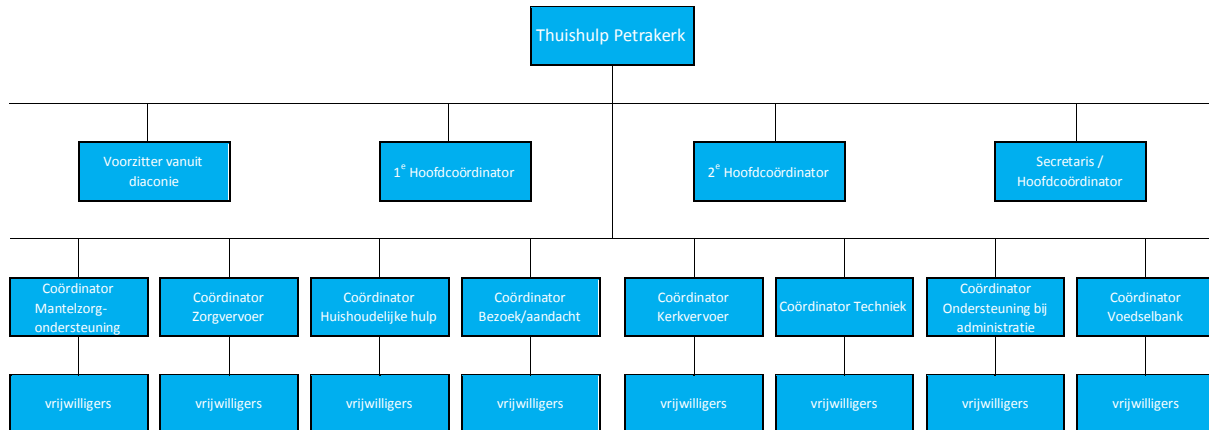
Thuishulp Petrakerk

Voorzitter vanuit diaconie

1$^{e}$ Hoofdcoördinator

2$^{e}$ Hoofdcoördinator

Secretaris / Hoofdcoördinator

Coördinator Mantelzorg-ondersteuning

Coördinator Zorgvervoer

Coördinator Huishoudelijke hulp

Coördinator Bezoek/aandacht

Coördinator Kerkvervoer

Coördinator Techniek

Coördinator Ondersteuning bij administratie

Coördinator Voedselbank

vrijwilligers

vrijwilligers

vrijwilligers

vrijwilligers

vrijwilligers

vrijwilligers

vrijwilligers

vrijwilligers